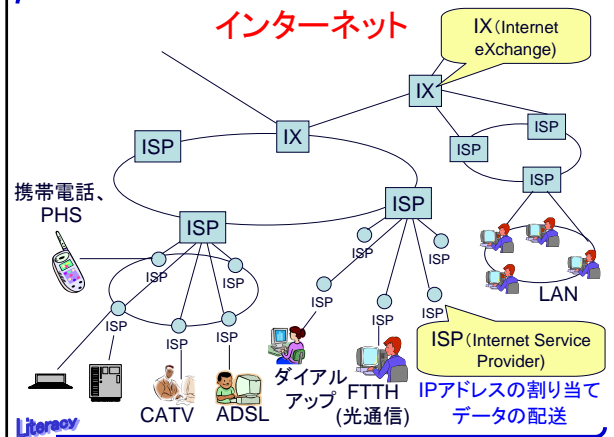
インターネット

IX(Internet eXchange)

IX

IX

ISP

ISP

ISP

ISP

ISP

ISP

携帯電話、PHS

ISP

ISP

ISP

ISP

ISP

ISP

ISP

ISP

ISP

ISP

LAN

ISP(Internet Service Provider)

CATV

ADSL

ダイアルアップ

FTTH (光通信)

IPアドレスの割り当て
データの配送

Literacy